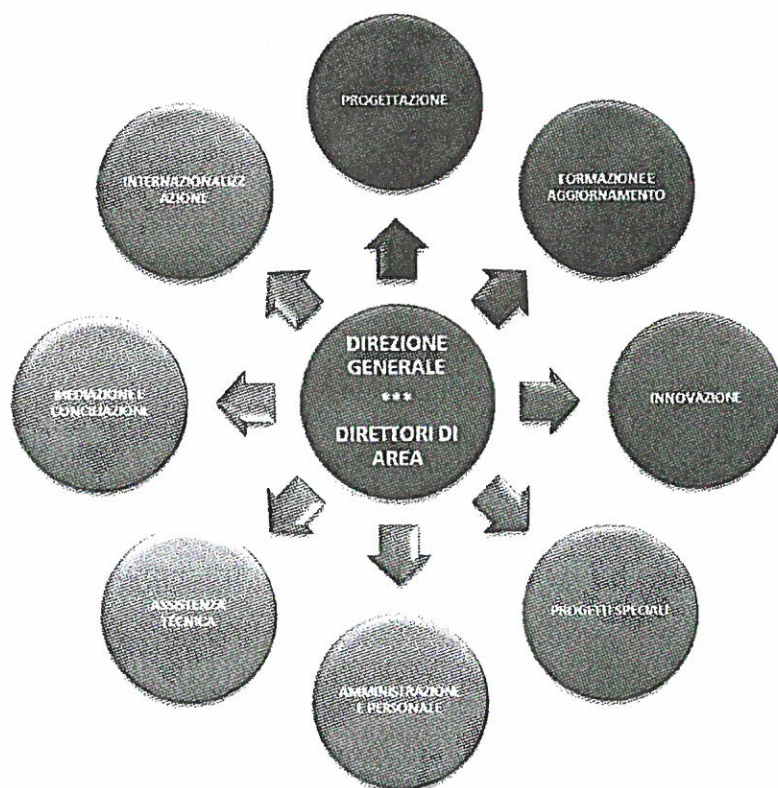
PROGETTAZIONE

INTERNAZIONALIZZ AZIONE

FORMAZIONE E AGGIORNAMENTO

DIREZIONE GENERALE

***

DIRETTORI DI AREA

MEDIAZIONE E CONCILIAZIONE

INNOVAZIONE

ASSISTENZA TECNICA

PROGETTI SPECIALI

AMMINISTRAZIONE E PERSONALE